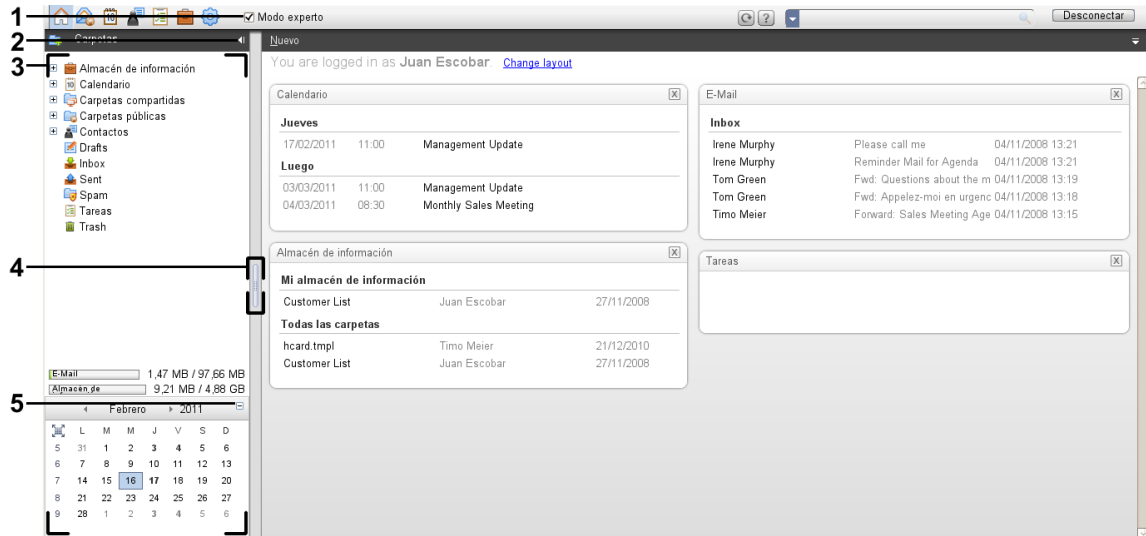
1
2
3
4
5

Modo experto

Desconectar

Carpetas

Nuevo

Almacén de información
Calendario
Carpetas compartidas
Carpetas públicas
Contactos
Drafts
Inbox
Sent
Spam
Tareas
Trash

E-Mail 1,47 MB / 97,66 MB
Almacén de 9,21 MB / 4,88 GB

Febrero 2011

| | L | M | M | J | V | S | D |
|---|---|---|---|---|---|---|---|
| 5 | 31 | 1 | 2 | 3 | 4 | 5 | 6 |
| 6 | 7 | 8 | 9 | 10 | 11 | 12 | 13 |
| 7 | 14 | 15 | 16 | 17 | 18 | 19 | 20 |
| 8 | 21 | 22 | 23 | 24 | 25 | 26 | 27 |
| 9 | 28 | 1 | 2 | 3 | 4 | 5 | 6 |

You are logged in as Juan Escobar. Change layout

Calendario

Jueves
17/02/2011 11:00 Management Update
Luego
03/03/2011 11:00 Management Update
04/03/2011 08:30 Monthly Sales Meeting

Almacén de información

Mi almacén de información
Customer List Juan Escobar 27/11/2008
Todas las carpetas
hcard.tmpl Timo Meier 21/12/2010
Customer List Juan Escobar 27/11/2008

E-Mail

Inbox
Irene Murphy Please call me 04/11/2008 13:21
Irene Murphy Reminder Mail for Agenda 04/11/2008 13:21
Tom Green Fwd: Questions about the m 04/11/2008 13:19
Tom Green Fwd: Appelez-moi en urgenc 04/11/2008 13:18
Timo Meier Forward: Sales Meeting Age 04/11/2008 13:15

Tareas